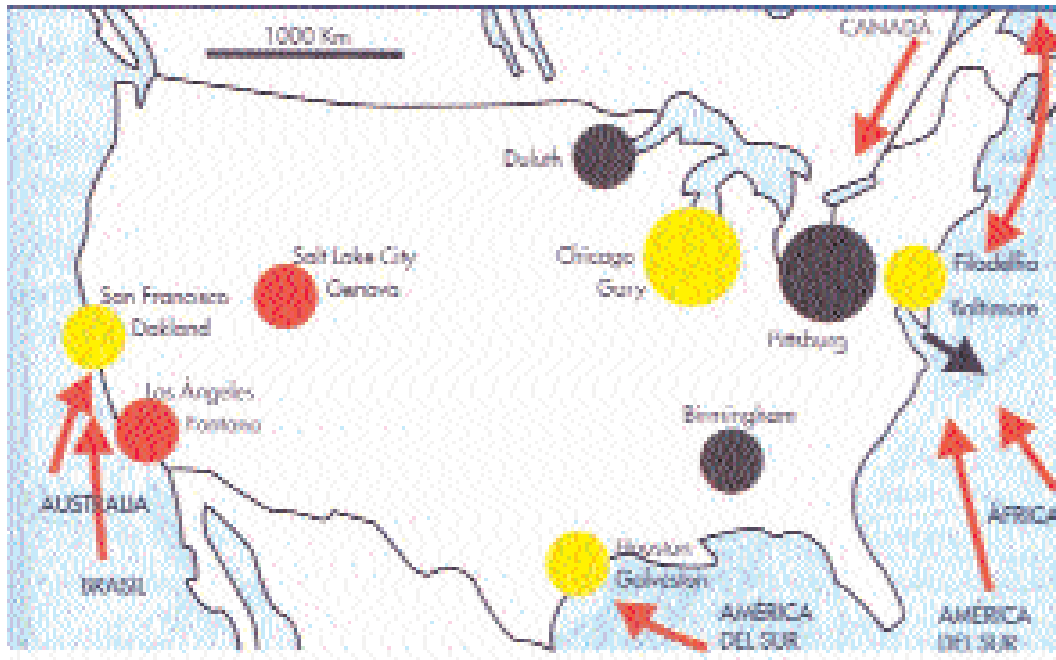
1000 Km

CANADA

Duluth

Chicago
Gary

Pittsburg

Filadelfia
Baltimore

Salt Lake City
Geneva

San Francisco
Oakland

Los Angeles
Fontana

Birmingham

AUSTRALIA

BRASIL

Houston
Galveston

AMERICA
DEL SUR

AMERICA
DEL SUR

AFRICA